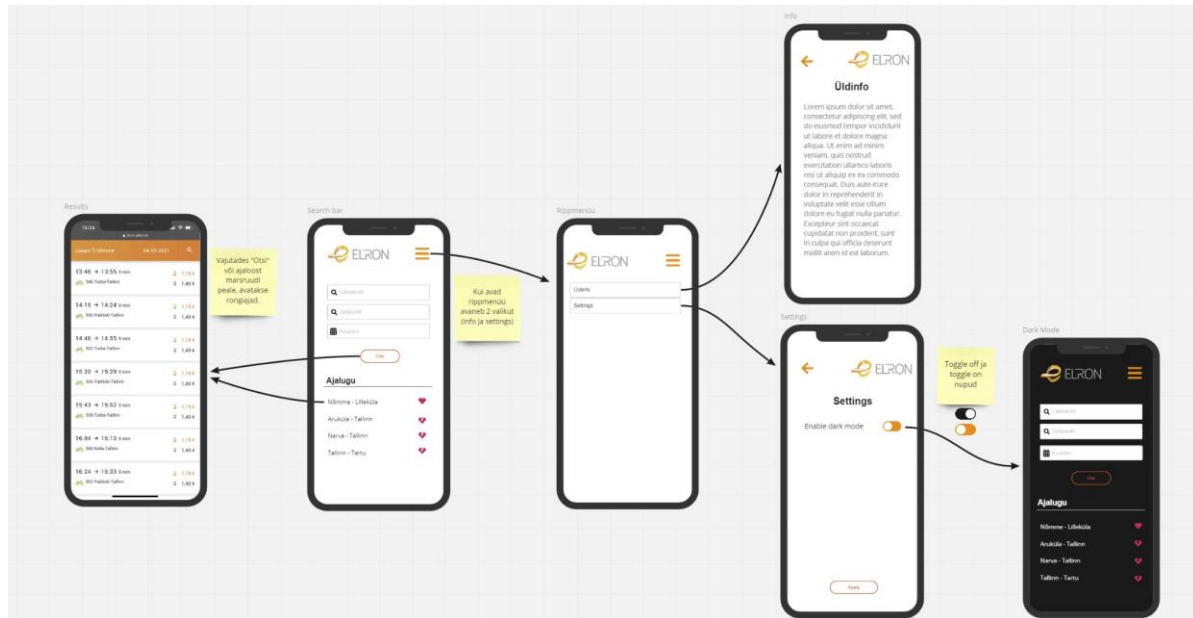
Results

Vajutades "Otsi" või ajaloost marsruudi peale, avatakse rongiajad.

13:46 → 13:55
14:15 → 14:24
14:46 → 14:55
15:20 → 15:29
15:43 → 15:52
16:04 → 16:13
16:24 → 16:33

Search bar

ELRON

Otsi

Ajalugu

Nõmme - Lilleküla
Aruküla - Tallinn
Narva - Tallinn
Tallinn - Tartu

Kui avad rippmenüü avaneb 2 valikut (info ja settings)

Rippmenüü

ELRON

Üldinfo
Settings

Info

ELRON

Üldinfo

Lorem ipsum dolor sit amet, consectetur adipiscing elit, sed do eiusmod tempor incididunt ut labore et dolore magna aliqua. Ut enim ad minim veniam, quis nostrud exercitation ullamco laboris nisi ut aliquip ex ea commodo consequat. Duis aute irure dolor in reprehenderit in voluptate velit esse cillum dolore eu fugiat nulla pariatur. Excepteur sint occaecat cupidatat non proident, sunt in culpa qui officia deserunt mollit anim id est laborum.

Settings

ELRON

Settings

Enable dark mode

Toggle off ja toggle on nupud

Dark Mode

ELRON

Otsi

Ajalugu

Nõmme - Lilleküla
Aruküla - Tallinn
Narva - Tallinn
Tallinn - Tartu